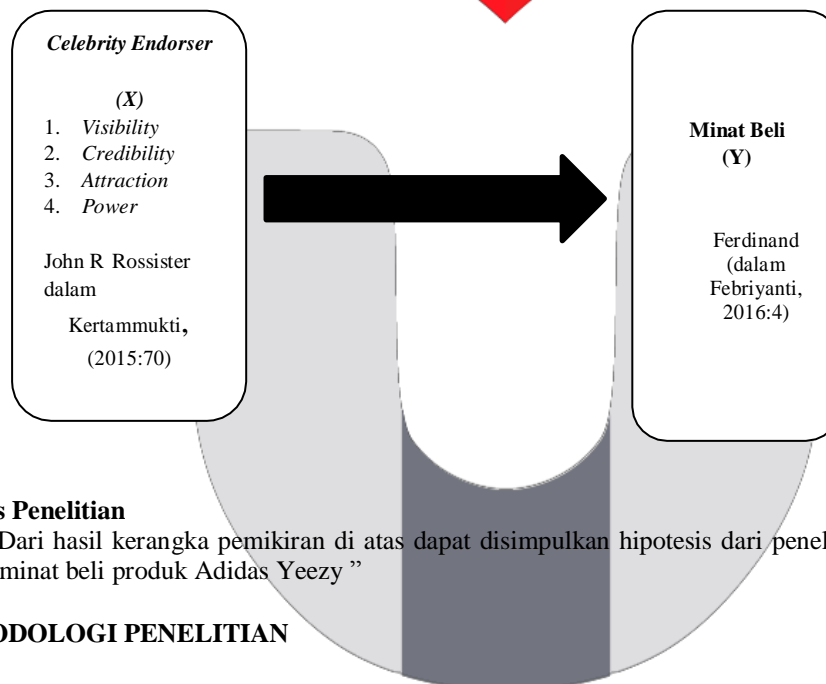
*Celebrity Endorser*

*(X)*

1. *Visibility*
2. *Credibility*
3. *Attraction*
4. *Power*

John R Rossister dalam Kertammukti, (2015:70)

**Minat Beli (Y)**

Ferdinand (dalam Febriyanti, 2016:4)

**s Penelitian**

Dari hasil kerangka pemikiran di atas dapat disimpulkan hipotesis dari penel minat beli produk Adidas Yeezy "

**ODOLOGI PENELITIAN**